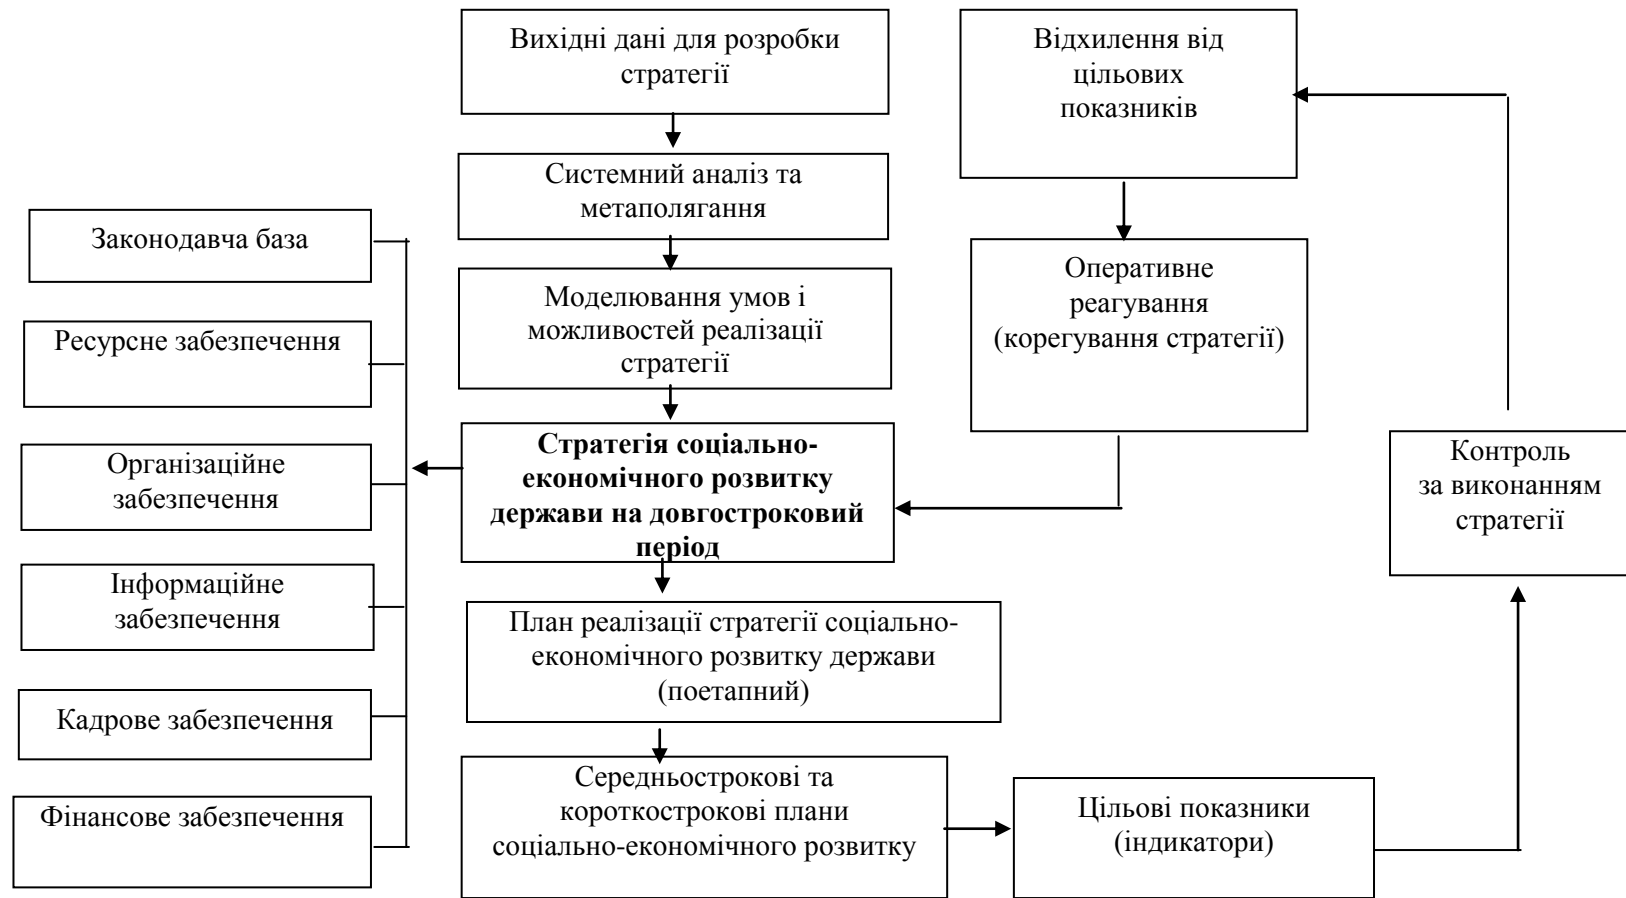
Вихідні дані для розробки стратегії

Системний аналіз та метаполягання

Моделювання умов і можливостей реалізації стратегії

**Стратегія соціально-економічного розвитку держави на довгостроковий період**

План реалізації стратегії соціально-економічного розвитку держави (поетапний)

Середньострокові та короткострокові плани соціально-економічного розвитку

Цільові показники (індикатори)

Контроль за виконанням стратегії

Відхилення від цільових показників

Оперативне реагування (корегування стратегії)

Законодавча база

Ресурсне забезпечення

Організаційне забезпечення

Інформаційне забезпечення

Кадрове забезпечення

Фінансове забезпечення